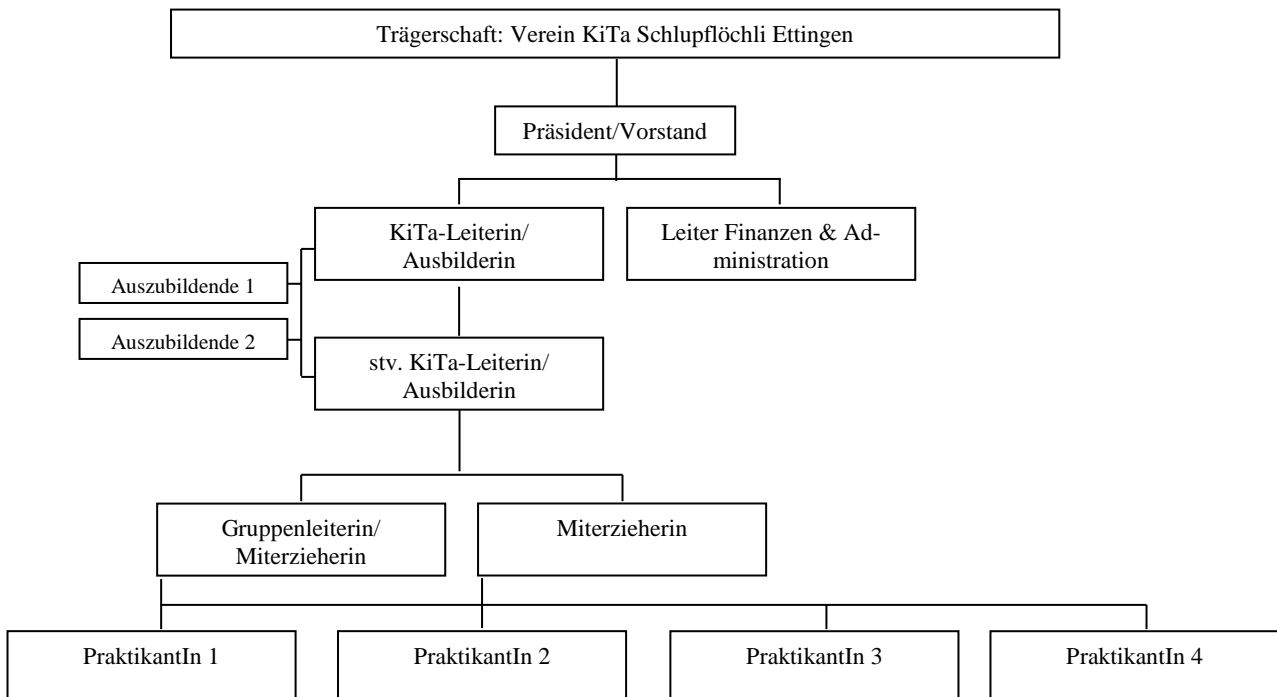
Trägerschaft: Verein KiTa Schlupflöchli Ettingen

Präsident/Vorstand

KiTa-Leiterin/ Ausbilderin

Leiter Finanzen & Administration

Auszubildende 1

Auszubildende 2

stv. KiTa-Leiterin/ Ausbilderin

Gruppenleiterin/ Miterzieherin

Miterzieherin

PraktikantIn 1

PraktikantIn 2

PraktikantIn 3

PraktikantIn 4